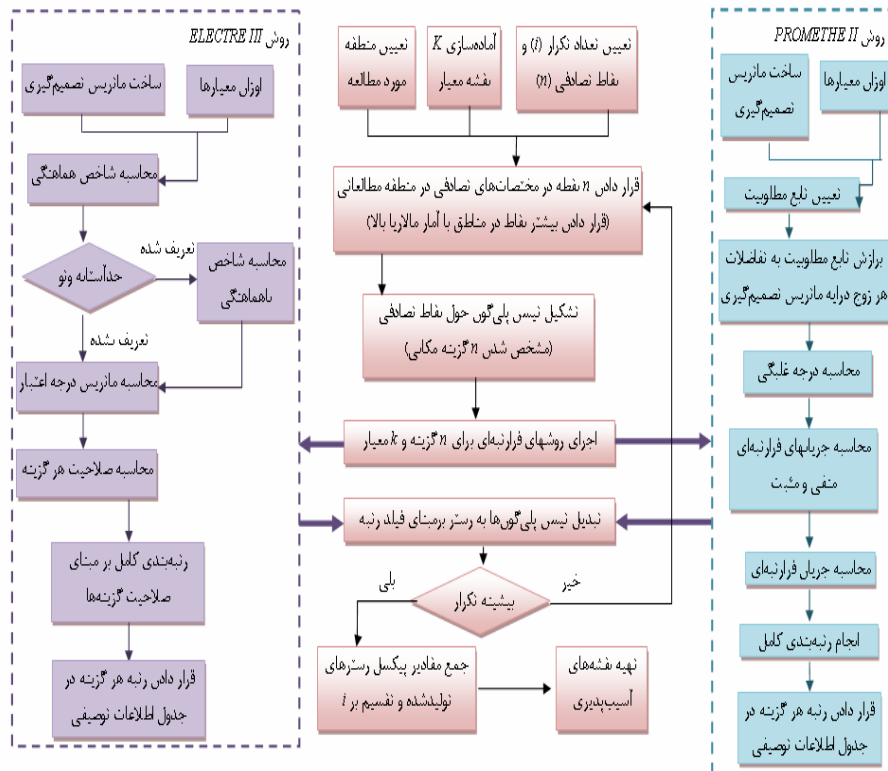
روش ELECTRE III

ساخت ماتریس تصمیم‌گیری

اوزان معیارها

محاسبه شاخص هماهنگی

حدآستانه وتو

تعریف شده

محاسبه شاخص ناهماهنگی

تعریف نشده

محاسبه ماتریس درجه اعتبار

محاسبه صلاحیت هر گزینه

رتبه‌بندی کامل بر مبنای صلاحیت گزینه‌ها

قرار دادن رتبه هر گزینه در جدول اطلاعات توصیفی

تعیین منطقه مورد مطالعه

آماده‌سازی $K$ نقشه معیار

تعیین تعداد تکرار ($i$) و نقاط تصادفی ($n$)

قرار دادن $n$ نقطه در مختصات‌های تصادفی در منطقه مطالعاتی (قرار دادن بیشتر نقاط در مناطق با آمار مالاریا بالا)

تشکیل تیسن پلی‌گون حول نقاط تصادفی (مشخص شدن $n$ گزینه مکانی)

اجرای روشهای فرارتبه‌ای برای $n$ گزینه و $k$ معیار

تبدیل تیسن پلی‌گون‌ها به رستر برمبنای فیلد رتبه

بیشینه تکرار

بلی

خیر

جمع مقادیر پیکسل رسترهای تولیدشده و تقسیم بر $i$

تهیه نقشه‌های آسیب‌پذیری

روش PROMETHE II

ساخت ماتریس تصمیم‌گیری

اوزان معیارها

تعیین تابع مطلوبیت

برازش تابع مطلوبیت به تفاضلات هر زوج درایه ماتریس تصمیم‌گیری

محاسبه درجه غلبگی

محاسبه جریانهای فرارتبه‌ای منفی و مثبت

محاسبه جریان فرارتبه‌ای

انجام رتبه‌بندی کامل

قرار دادن رتبه هر گزینه در جدول اطلاعات توصیفی